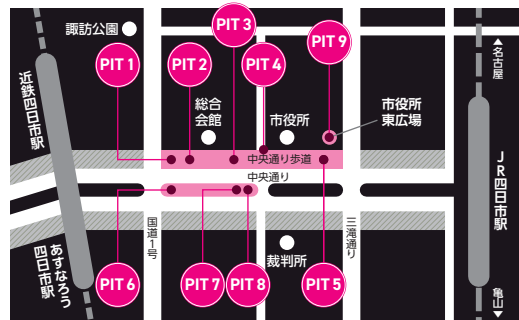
諏訪公園

PIT 1
PIT 2
PIT 3
PIT 4
PIT 9

近鉄四日市駅

総合会館

市役所

市役所東広場

▲名古屋

中央通り歩道

中央通り

JR四日市駅

国道1号

三滝通り

あすなろう四日市駅

裁判所

PIT 6
PIT 7
PIT 8
PIT 5

亀山▼